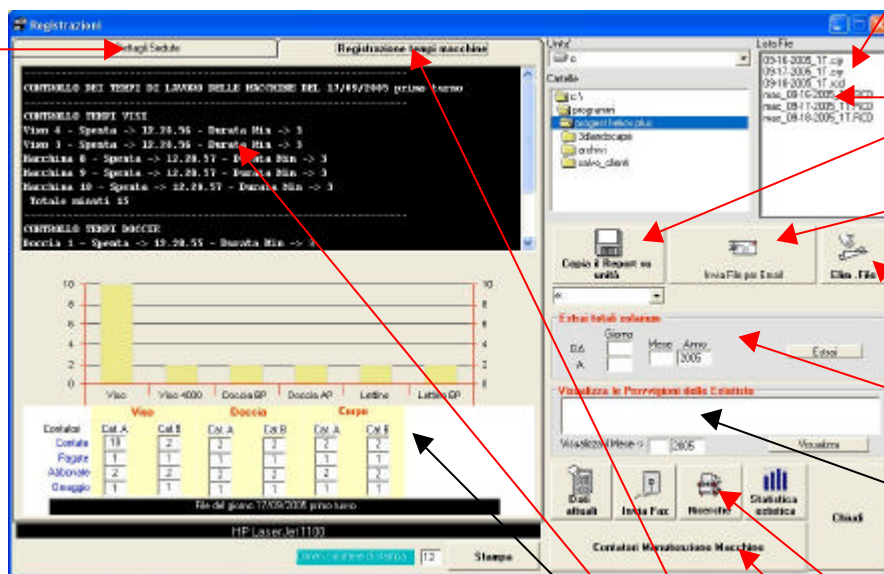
Registrazioni

Dettagli Sedute

Registrazione tempi macchine

CONTROLLO DEI TEMPI DI LAVORO DELLE MACCHINE DEL 17/09/2005 primo turno

CONTROLLO TEMPI VISI
Viso 4 - Spenta -> 12.28.56 - Durata Min -> 3
Viso 3 - Spenta -> 12.28.56 - Durata Min -> 3
Macchina 8 - Spenta -> 12.28.57 - Durata Min -> 3
Macchina 9 - Spenta -> 12.28.57 - Durata Min -> 3
Macchina 10 - Spenta -> 12.28.57 - Durata Min -> 3
Totale minuti 15

CONTROLLO TEMPI DOCCIE
Doccia 1 - Spenta -> 12.28.55 - Durata Min -> 3

| 10 | 8 | 6 | 4 | 2 | 0 |
|---|---|---|---|---|---|

Viso | Viso 4000 | Doccia BP | Doccia AP | Lettino | Lettino BP

| Contatori | Viso Cat. A | Viso Cat. B | Doccia Cat. A | Doccia Cat. B | Corpo Cat. A | Corpo Cat. B |
|---|---|---|---|---|---|---|
| Contate | 10 | 2 | 2 | 2 | 2 | 2 |
| Pagate | 1 | 1 | 1 | 1 | 1 | 1 |
| Abbonate | 2 | 2 | 1 | 1 | 2 | 2 |
| Omaggio | 1 | 1 | 1 | 1 | 1 | 1 |

File del giorno 17/09/2005 primo turno

HP LaserJet1100

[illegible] 12 Stampa

Unita'
c:

Cartelle
c:\
programmi
progetti helios plus
3dlandscape
archivi
salvo_clienti

Lista File
09-16-2005_1T.cir
09-17-2005_1T.cir
09-18-2005_1T.rcd
mac_09-16-2005_1T.rcd
mac_09-17-2005_1T.RCD
mac_09-18-2005_1T.RCD

Copia i Report su unità

Invia File per Email

Elim. File

a:

Estrai totali colonne
Giorno
DA
A
Mese
Anno
2005
Estrai

Visualizza le Provvigioni delle Estetiste

Visualizza il Mese -> 2005
Visualizza

Dati attuali

Invia Fax

Ricerche

Statistica estetica

Chiudi

Contatori Manutenzione Macchine